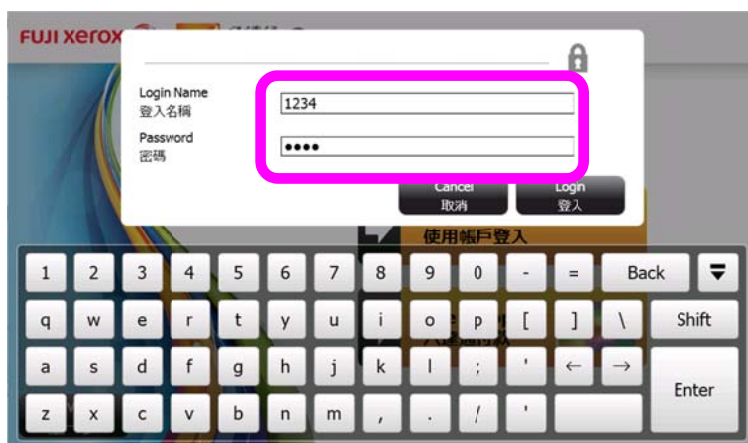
FUJI xerox

Login Name
登入名稱

1234

Password
密碼

••••

Cancel
取消

Login
登入

使用帳戶登入

| 1 | 2 | 3 | 4 | 5 | 6 | 7 | 8 | 9 | 0 | - | = | Back |
|---|---|---|---|---|---|---|---|---|---|---|---|---|
| q | w | e | r | t | y | u | i | o | p | [ | ] | \ | Shift |
| a | s | d | f | g | h | j | k | l | ; | ' | ← | → | Enter |
| z | x | c | v | b | n | m | , | . | / | ' | | |